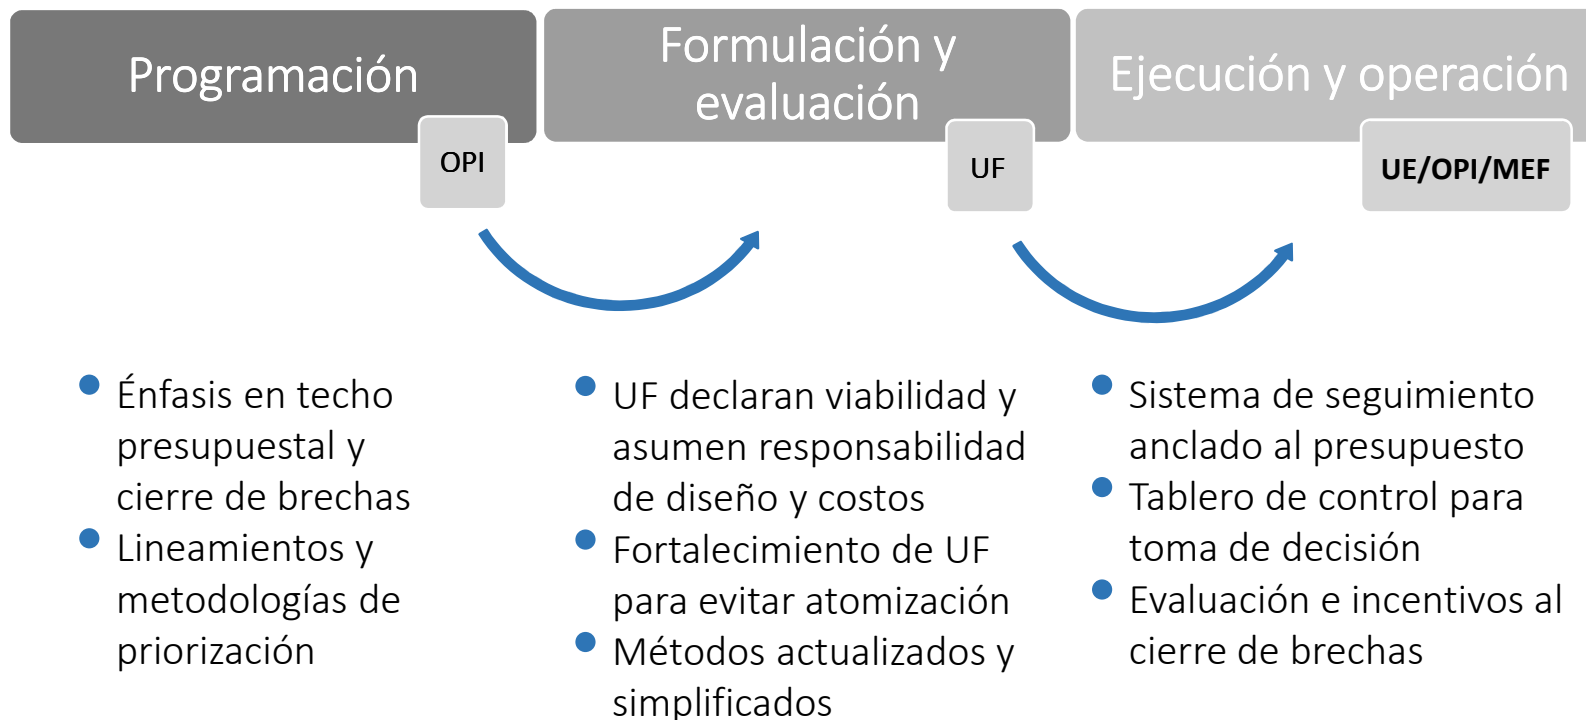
Programación

OPI

Formulación y evaluación

UF

Ejecución y operación

UE/OPI/MEF

- Énfasis en techo presupuestal y cierre de brechas
- Lineamientos y metodologías de priorización

- UF declaran viabilidad y asumen responsabilidad de diseño y costos
- Fortalecimiento de UF para evitar atomización
- Métodos actualizados y simplificados

- Sistema de seguimiento anclado al presupuesto
- Tablero de control para toma de decisión
- Evaluación e incentivos al cierre de brechas